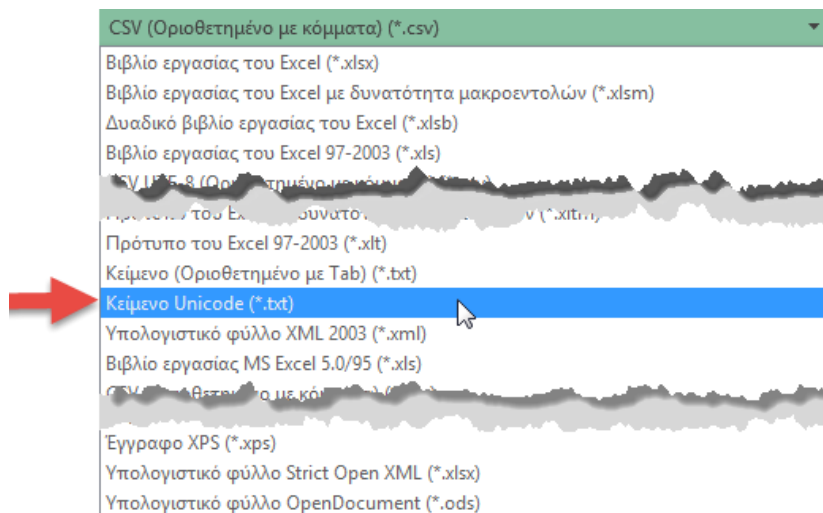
CSV (Οριοθετημένο με κόμματα) (*.csv)
Βιβλίο εργασίας του Excel (*.xlsx)
Βιβλίο εργασίας του Excel με δυνατότητα μακροεντολών (*.xlsm)
Δυαδικό βιβλίο εργασίας του Excel (*.xlsb)
Βιβλίο εργασίας του Excel 97-2003 (*.xls)
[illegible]
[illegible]
Πρότυπο του Excel 97-2003 (*.xlt)
Κείμενο (Οριοθετημένο με Tab) (*.txt)
Κείμενο Unicode (*.txt)
Υπολογιστικό φύλλο XML 2003 (*.xml)
Βιβλίο εργασίας MS Excel 5.0/95 (*.xls)
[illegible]
Έγγραφο XPS (*.xps)
Υπολογιστικό φύλλο Strict Open XML (*.xlsx)
Υπολογιστικό φύλλο OpenDocument (*.ods)